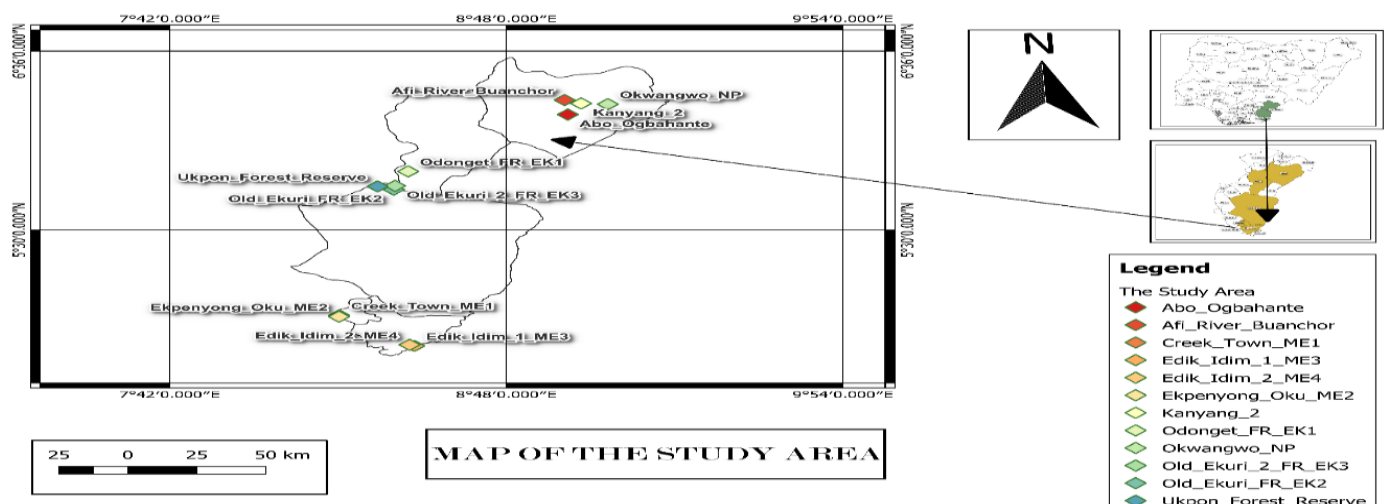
7°42'0.000"E
8°48'0.000"E
9°54'0.000"E
6°36'0.000"N
6°36'0.000"N
5°30'0.000"N
5°30'0.000"N
Afi_River_Buanchor
Okwangwo_NP
Kanyang_2
Abo_Ogbahante
Odonget_FR_EK1
Ukpon_Forest_Reserve
Old_Ekuri_FR_EK2
Old_Ekuri_2_FR_EK3
Ekpenyong_Oku_ME2
Creek_Town_ME1
Edik_Idim_2_ME4
Edik_Idim_1_ME3
7°42'0.000"E
8°48'0.000"E
9°54'0.000"E
N

Legend
The Study Area
Abo_Ogbahante
Afi_River_Buanchor
Creek_Town_ME1
Edik_Idim_1_ME3
Edik_Idim_2_ME4
Ekpenyong_Oku_ME2
Kanyang_2
Odonget_FR_EK1
Okwangwo_NP
Old_Ekuri_2_FR_EK3
Old_Ekuri_FR_EK2
Ukpon_Forest_Reserve

25 0 25 50 km

MAP OF THE STUDY AREA